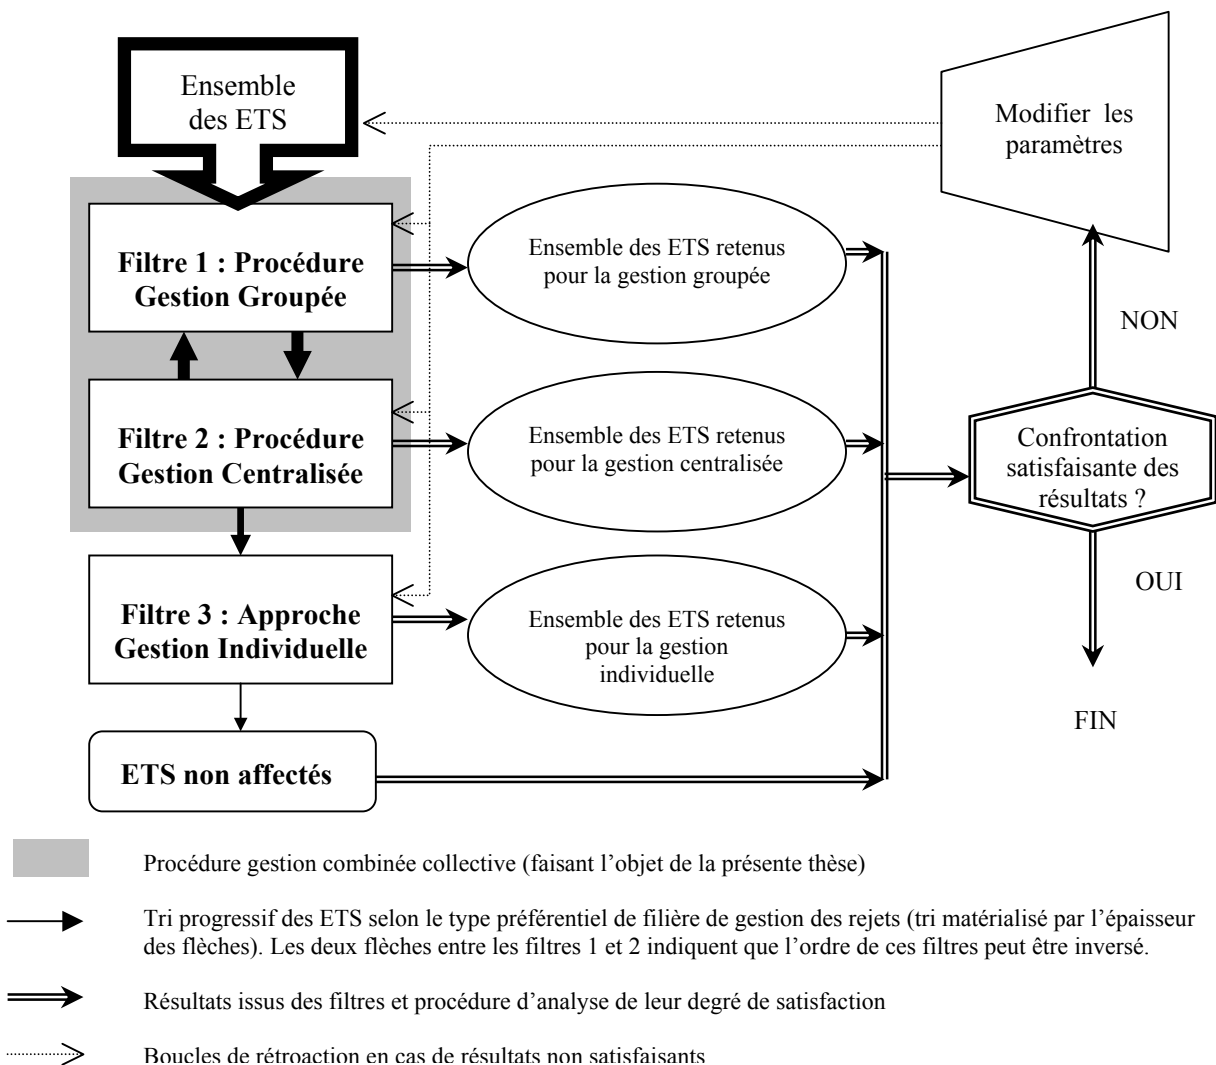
Ensemble des ETS

Modifier les paramètres

Filtre 1 : Procédure Gestion Groupée

Ensemble des ETS retenus pour la gestion groupée

NON

Filtre 2 : Procédure Gestion Centralisée

Ensemble des ETS retenus pour la gestion centralisée

Confrontation satisfaisante des résultats ?

OUI

Filtre 3 : Approche Gestion Individuelle

Ensemble des ETS retenus pour la gestion individuelle

FIN

ETS non affectés

Procédure gestion combinée collective (faisant l'objet de la présente thèse)

Tri progressif des ETS selon le type préférentiel de filière de gestion des rejets (tri matérialisé par l'épaisseur des flèches). Les deux flèches entre les filtres 1 et 2 indiquent que l'ordre de ces filtres peut être inversé.

Résultats issus des filtres et procédure d'analyse de leur degré de satisfaction

Boucles de rétroaction en cas de résultats non satisfaisants